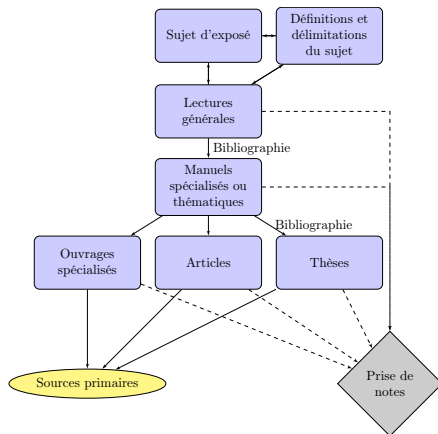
Sujet d'exposé

Définitions et délimitations du sujet

Lectures générales

Bibliographie

Manuels spécialisés ou thématiques

Bibliographie

Ouvrages spécialisés

Articles

Thèses

Sources primaires

Prise de notes